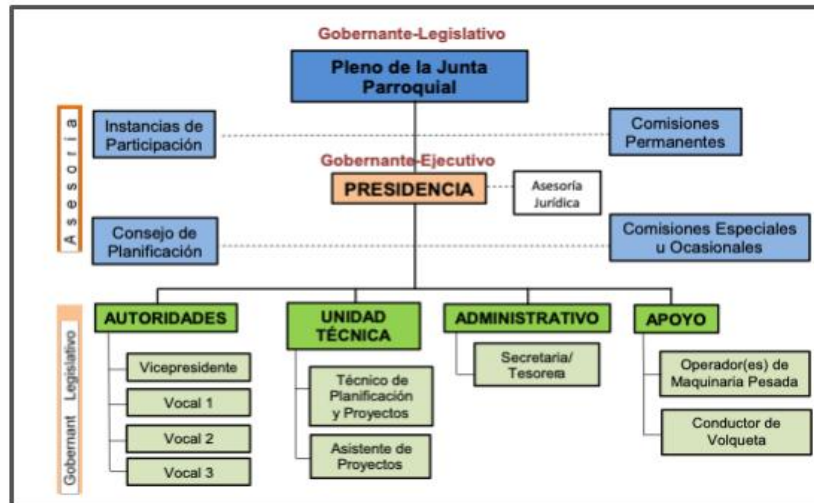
Gobernante-Legislativo

Pleno de la Junta Parroquial

Asesoría

Instancias de Participación

Comisiones Permanentes

Gobernante-Ejecutivo

PRESIDENCIA

Asesoría Jurídica

Consejo de Planificación

Comisiones Especiales u Ocasionales

Gobernant Legislativo

AUTORIDADES

Vicepresidente

Vocal 1

Vocal 2

Vocal 3

UNIDAD TÉCNICA

Técnico de Planificación y Proyectos

Asistente de Proyectos

ADMINISTRATIVO

Secretaria/ Tesorera

APOYO

Operador(es) de Maquinaria Pesada

Conductor de Volqueta